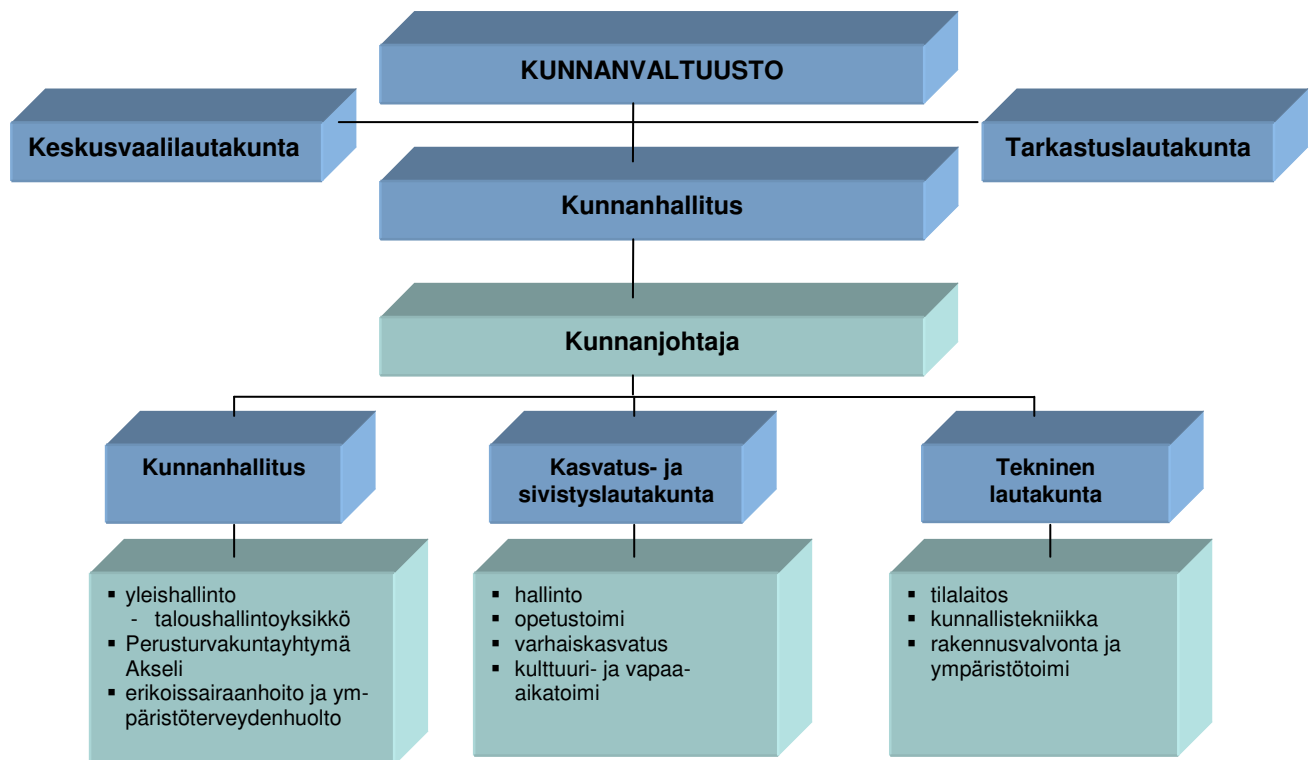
KUNNANVALTUUSTO

Keskusvaalilautakunta

Tarkastuslautakunta

Kunnanhallitus

Kunnanjohtaja

Kunnanhallitus

Kasvatus- ja sivistyslautakunta

Tekninen lautakunta

- yleishallinto
  - taloushallintoyksikkö
- Perusturvakuntayhtymä Akseli
- erikoissairaanhoito ja ympäristöterveydenhuolto

- hallinto
- opetustoimi
- varhaiskasvatus
- kulttuuri- ja vapaa-aikatoimi

- tilalaitos
- kunnallistekniikka
- rakennusvalvonta ja ympäristötoimi